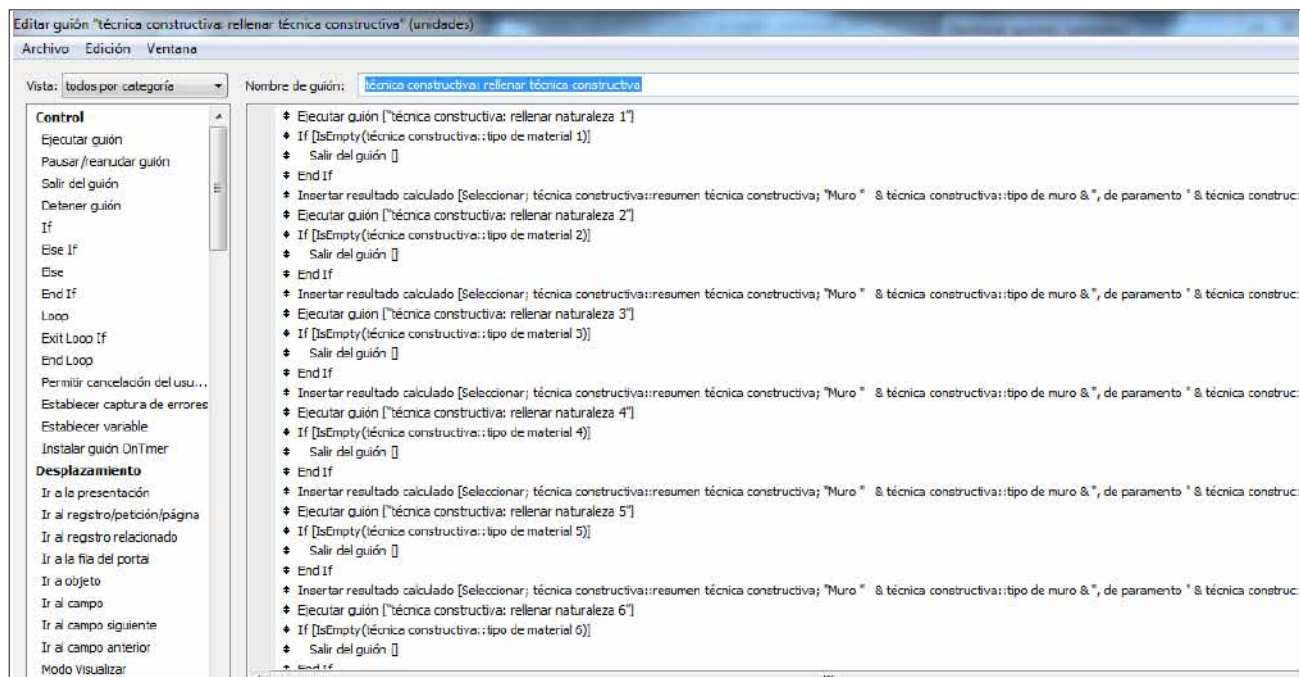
Editar guión "técnica constructiva: rellenar técnica constructiva" (unidades)

Archivo Edición Ventana

Vista: todos por categoría

Nombre de guión: técnica constructiva: rellenar técnica constructiva

Control
Ejecutar guión
Pausar/reanudar guión
Salir del guión
Detener guión
If
Else If
Else
End If
Loop
Exit Loop If
End Loop
Permitir cancelación del usu...
Establecer captura de errores
Establecer variable
Instalar guión OnTimer
Desplazamiento
Ir a la presentación
Ir al registro/petición/página
Ir al registro relacionado
Ir a la fila del portal
Ir a objeto
Ir al campo
Ir al campo siguiente
Ir al campo anterior
Modo Visualizar

Ejecutar guión ["técnica constructiva: rellenar naturaleza 1"]
If [IsEmpty(técnica constructiva::tipo de material 1)]
Salir del guión []
End If
Insertar resultado calculado [Seleccionar; técnica constructiva::resumen técnica constructiva; "Muro " & técnica constructiva::tipo de muro & ", de paramento " & técnica construc
Ejecutar guión ["técnica constructiva: rellenar naturaleza 2"]
If [IsEmpty(técnica constructiva::tipo de material 2)]
Salir del guión []
End If
Insertar resultado calculado [Seleccionar; técnica constructiva::resumen técnica constructiva; "Muro " & técnica constructiva::tipo de muro & ", de paramento " & técnica construc
Ejecutar guión ["técnica constructiva: rellenar naturaleza 3"]
If [IsEmpty(técnica constructiva::tipo de material 3)]
Salir del guión []
End If
Insertar resultado calculado [Seleccionar; técnica constructiva::resumen técnica constructiva; "Muro " & técnica constructiva::tipo de muro & ", de paramento " & técnica construc
Ejecutar guión ["técnica constructiva: rellenar naturaleza 4"]
If [IsEmpty(técnica constructiva::tipo de material 4)]
Salir del guión []
End If
Insertar resultado calculado [Seleccionar; técnica constructiva::resumen técnica constructiva; "Muro " & técnica constructiva::tipo de muro & ", de paramento " & técnica construc
Ejecutar guión ["técnica constructiva: rellenar naturaleza 5"]
If [IsEmpty(técnica constructiva::tipo de material 5)]
Salir del guión []
End If
Insertar resultado calculado [Seleccionar; técnica constructiva::resumen técnica constructiva; "Muro " & técnica constructiva::tipo de muro & ", de paramento " & técnica construc
Ejecutar guión ["técnica constructiva: rellenar naturaleza 6"]
If [IsEmpty(técnica constructiva::tipo de material 6)]
Salir del guión []
End If